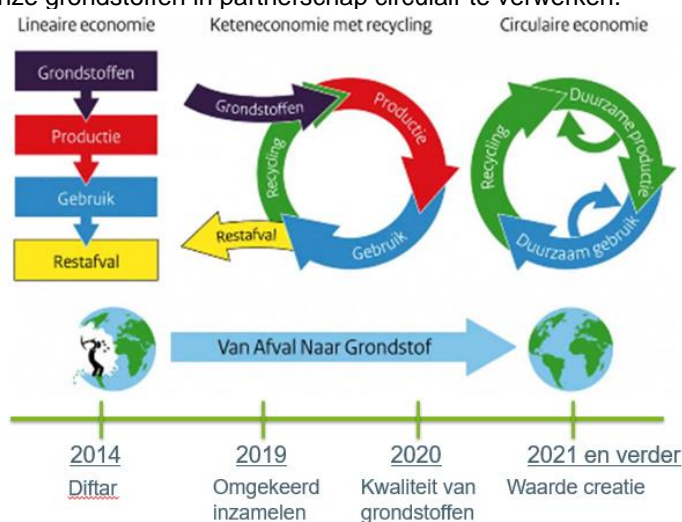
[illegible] grondstoffen in partnerschap circulair te verwerken.

Lineaire economie

Grondstoffen

Productie

Gebruik

Restafval

Keteneconomie met recycling

Grondstoffen

Productie

Recycling

Gebruik

Restafval

Circulaire economie

Recycling

Duurzame productie

Duurzaam gebruik

Van Afval Naar Grondstof

2014
Diftar

2019
Omgekeerd inzamelen

2020
Kwaliteit van grondstoffen

2021 en verder
Waarde creatie